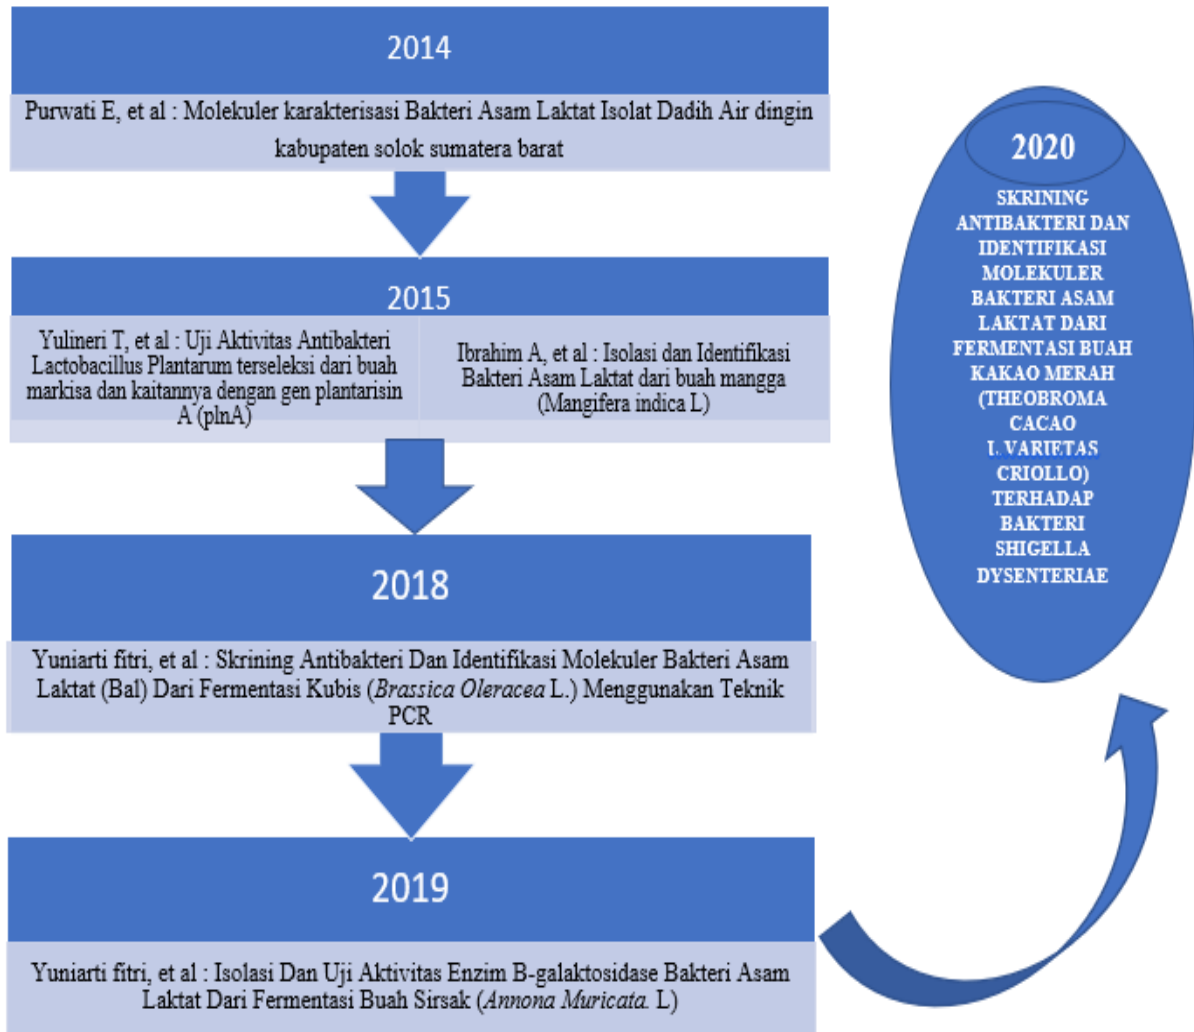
2014

Purwati E, et al : Molekuler karakterisasi Bakteri Asam Laktat Isolat Dadih Air dingin kabupaten solok sumatera barat

2015

Yulineri T, et al : Uji Aktivitas Antibakteri Lactobacillus Plantarum terseleksi dari buah markisa dan kaitannya dengan gen plantarisin A (plnA)

Ibrahim A, et al : Isolasi dan Identifikasi Bakteri Asam Laktat dari buah mangga (Mangifera indica L)

2018

Yuniarti fitri, et al : Skrining Antibakteri Dan Identifikasi Molekuler Bakteri Asam Laktat (Bal) Dari Fermentasi Kubis (Brassica Oleracea L.) Menggunakan Teknik PCR

2019

Yuniarti fitri, et al : Isolasi Dan Uji Aktivitas Enzim B-galaktosidase Bakteri Asam Laktat Dari Fermentasi Buah Sirsak (Annona Muricata. L)

2020

SKRINING ANTIBAKTERI DAN IDENTIFIKASI MOLEKULER BAKTERI ASAM LAKTAT DARI FERMENTASI BUAH KAKAO MERAH (THEOBROMA CACAO L.VARIETAS CRIOLLO) TERHADAP BAKTERI SHIGELLA DYSENTERIAE